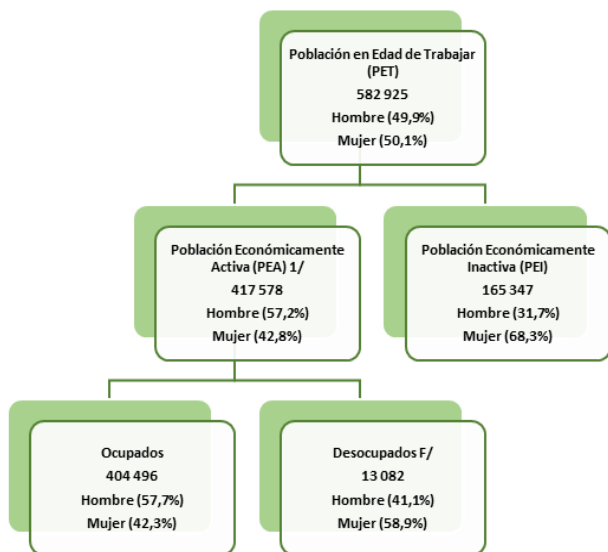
Población en Edad de Trabajar (PET)
582 925
Hombre (49,9%)
Mujer (50,1%)

Población Económicamente Activa (PEA) 1/
417 578
Hombre (57,2%)
Mujer (42,8%)

Población Económicamente Inactiva (PEI)
165 347
Hombre (31,7%)
Mujer (68,3%)

Ocupados
404 496
Hombre (57,7%)
Mujer (42,3%)

Desocupados F/
13 082
Hombre (41,1%)
Mujer (58,9%)